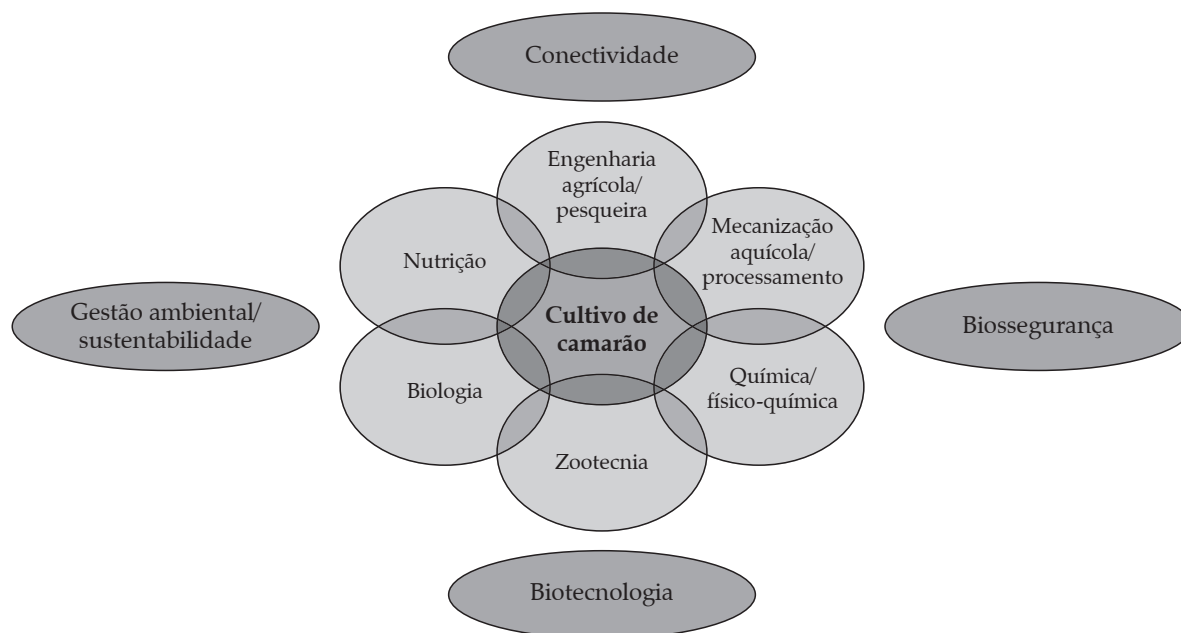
Conectividade

Engenharia agrícola/ pesqueira

Nutrição

Mecanização aquícola/ processamento

Gestão ambiental/ sustentabilidade

Cultivo de camarão

Biossegurança

Biologia

Química/ físico-química

Zootecnia

Biotecnologia